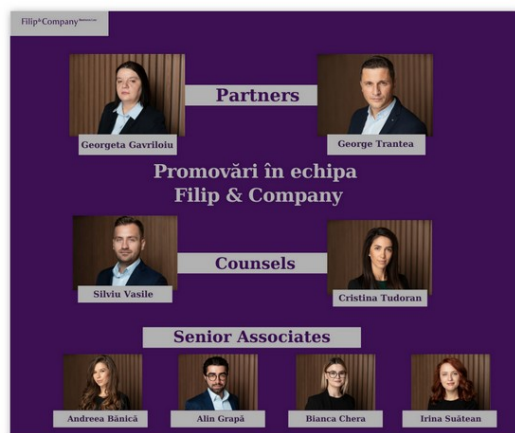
Filip&Company

Partners

Georgeta Gavriloiu

George Trantea

Promovări în echipa Filip & Company

Counsels

Silviu Vasile

Cristina Tudoran

Senior Associates

Andreea Bănică

Alin Grapă

Bianca Chera

Irina Suătean